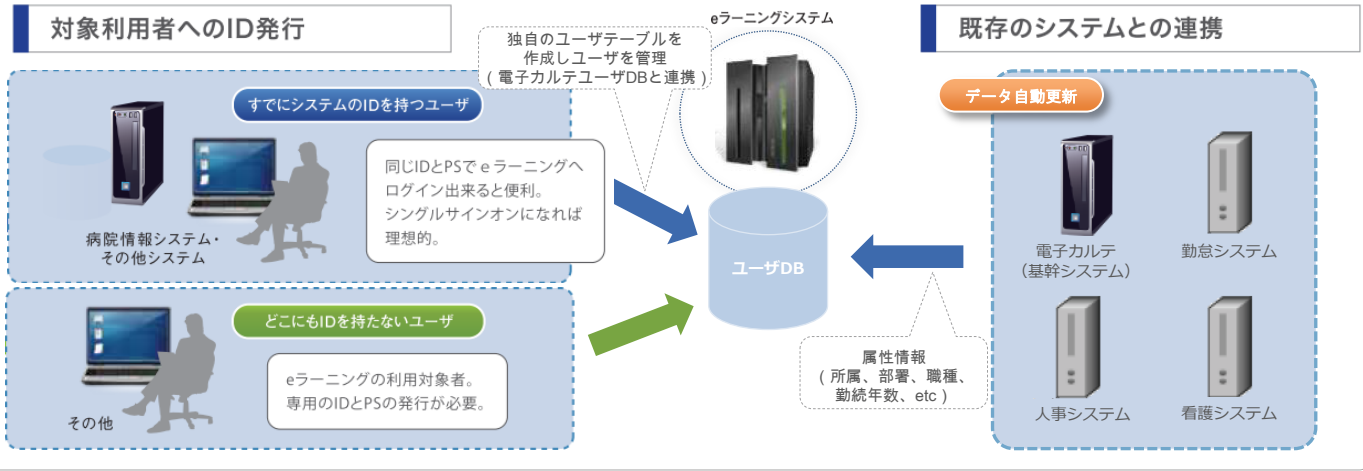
対象利用者へのID発行

独自のユーザテーブルを作成しユーザを管理（電子カルテユーザDBと連携）

eラーニングシステム

既存のシステムとの連携

すでにシステムのIDを持つユーザ

同じIDとPSでｅラーニングへログイン出来ると便利。シングルサインオンになれば理想的。

病院情報システム・その他システム

ユーザDB

データ自動更新

電子カルテ（基幹システム）

勤怠システム

どこにもIDを持たないユーザ

eラーニングの利用対象者。専用のIDとPSの発行が必要。

その他

属性情報（所属、部署、職種、勤続年数、etc）

人事システム

看護システム